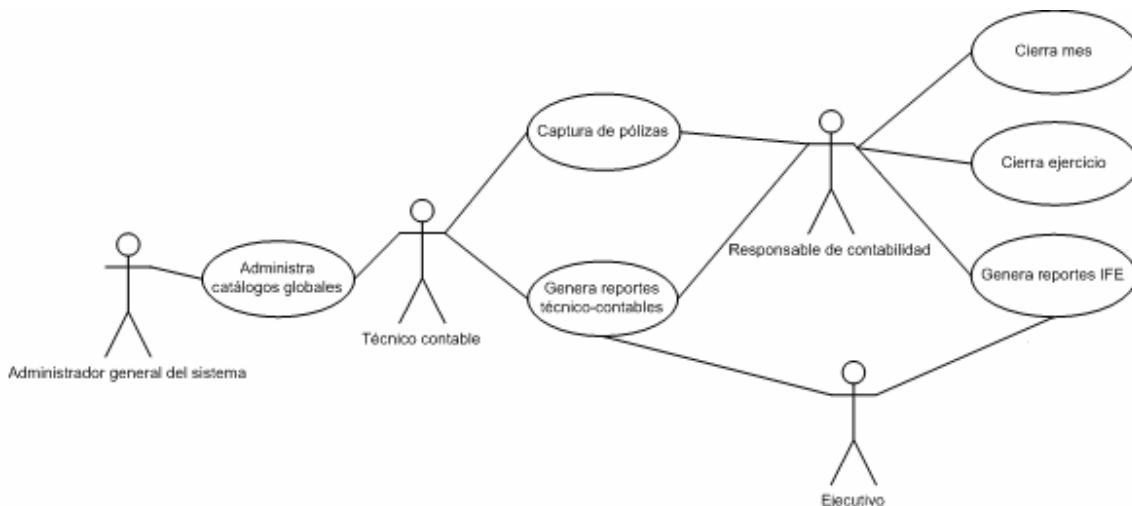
Cierra mes

Captura de pólizas

Cierra ejercicio

Administra catálogos globales

Responsable de contabilidad

Genera reportes técnico-contables

Genera reportes IFE

Técnico contable

Administrador general del sistema

Ejecutivo